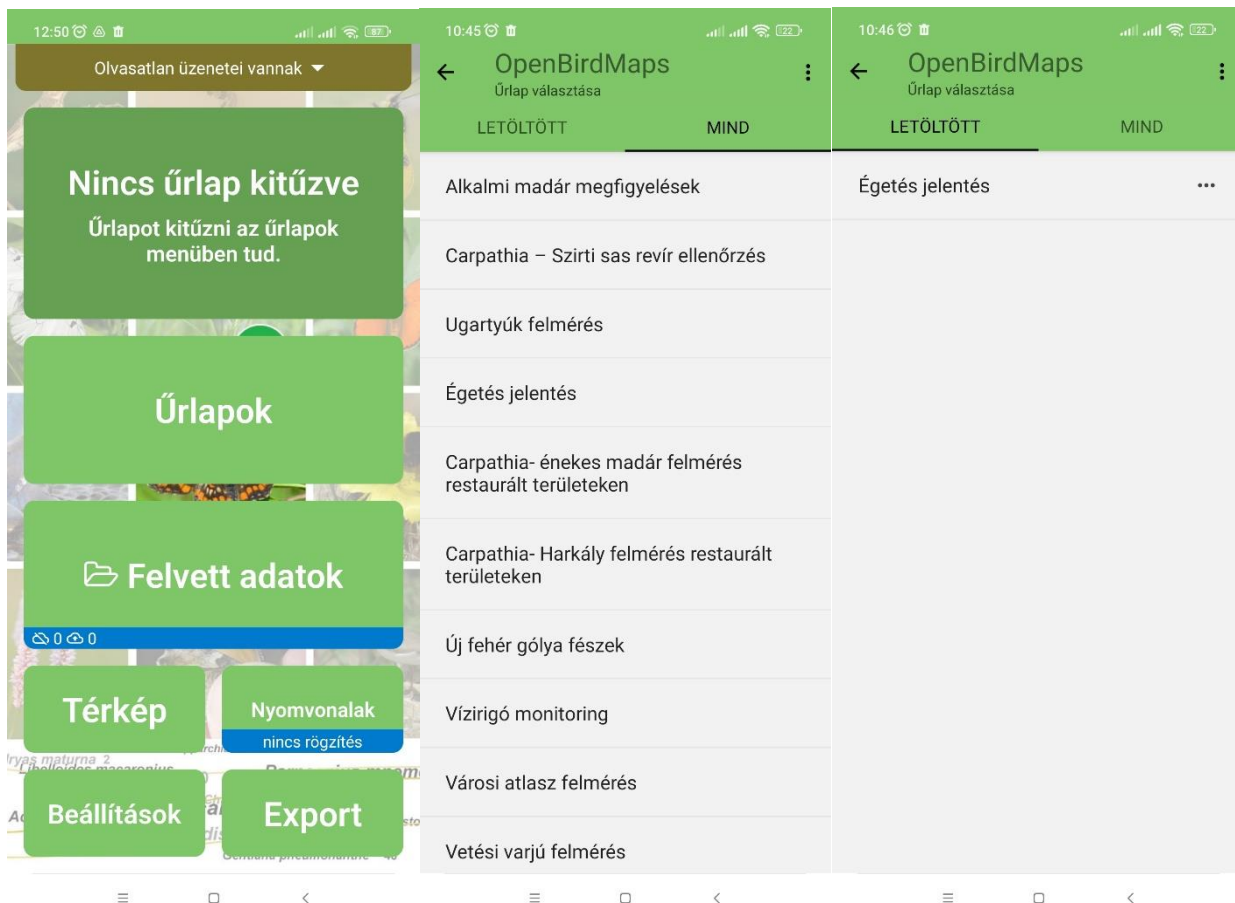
12:50

Olvasatlan üzenetei vannak ▾

Nincs űrlap kitűzve

Űrlapot kitűzni az űrlapok menüben tud.

Űrlapok

Felvett adatok

0 0

Térkép

Nyomvonalak

nincs rögzítés

Beállítások

Export

10:45

OpenBirdMaps

Űrlap választása

LETÖLTÖTT

MIND

Alkalmi madár megfigyelések

Carpathia – Szirti sas revír ellenőrzés

Ugartyúk felmérés

Égetés jelentés

Carpathia- énekes madár felmérés restaurált területeken

Carpathia- Harkály felmérés restaurált területeken

Új fehér gólya fészek

Vízirigó monitoring

Városi atlasz felmérés

Vetési varjú felmérés

10:46

OpenBirdMaps

Űrlap választása

LETÖLTÖTT

MIND

Égetés jelentés

...